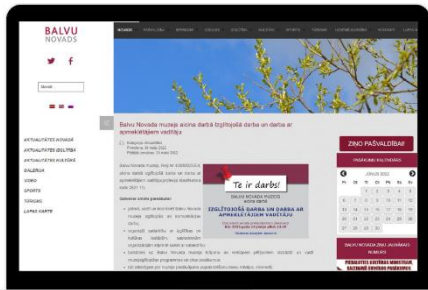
BALVU NOVADS

Meklēt

AKTUALITĀTES NOVADĀ
AKTUALITĀTES IZGLĪTĪBĀ
AKTUALITĀTES KULTŪRĀ
GALERIJA
VIDEO
SPORTS
TŪRISMS
LAPAS KARTE

NOVADS

Balvu Novada muzejs aicina darbā Izglītojošā darba un darba ar apmeklētājiem vadītāju

Te ir darbs!

IZGLĪTOJOŠĀ DARBA UN DARBA AR APMEKLĒTĀJIEM VADĪTĀJU

ZIŅO PAŠVALDĪBAI!

PASĀKUMU KALENDĀRS

JŪNIJS 2022

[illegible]